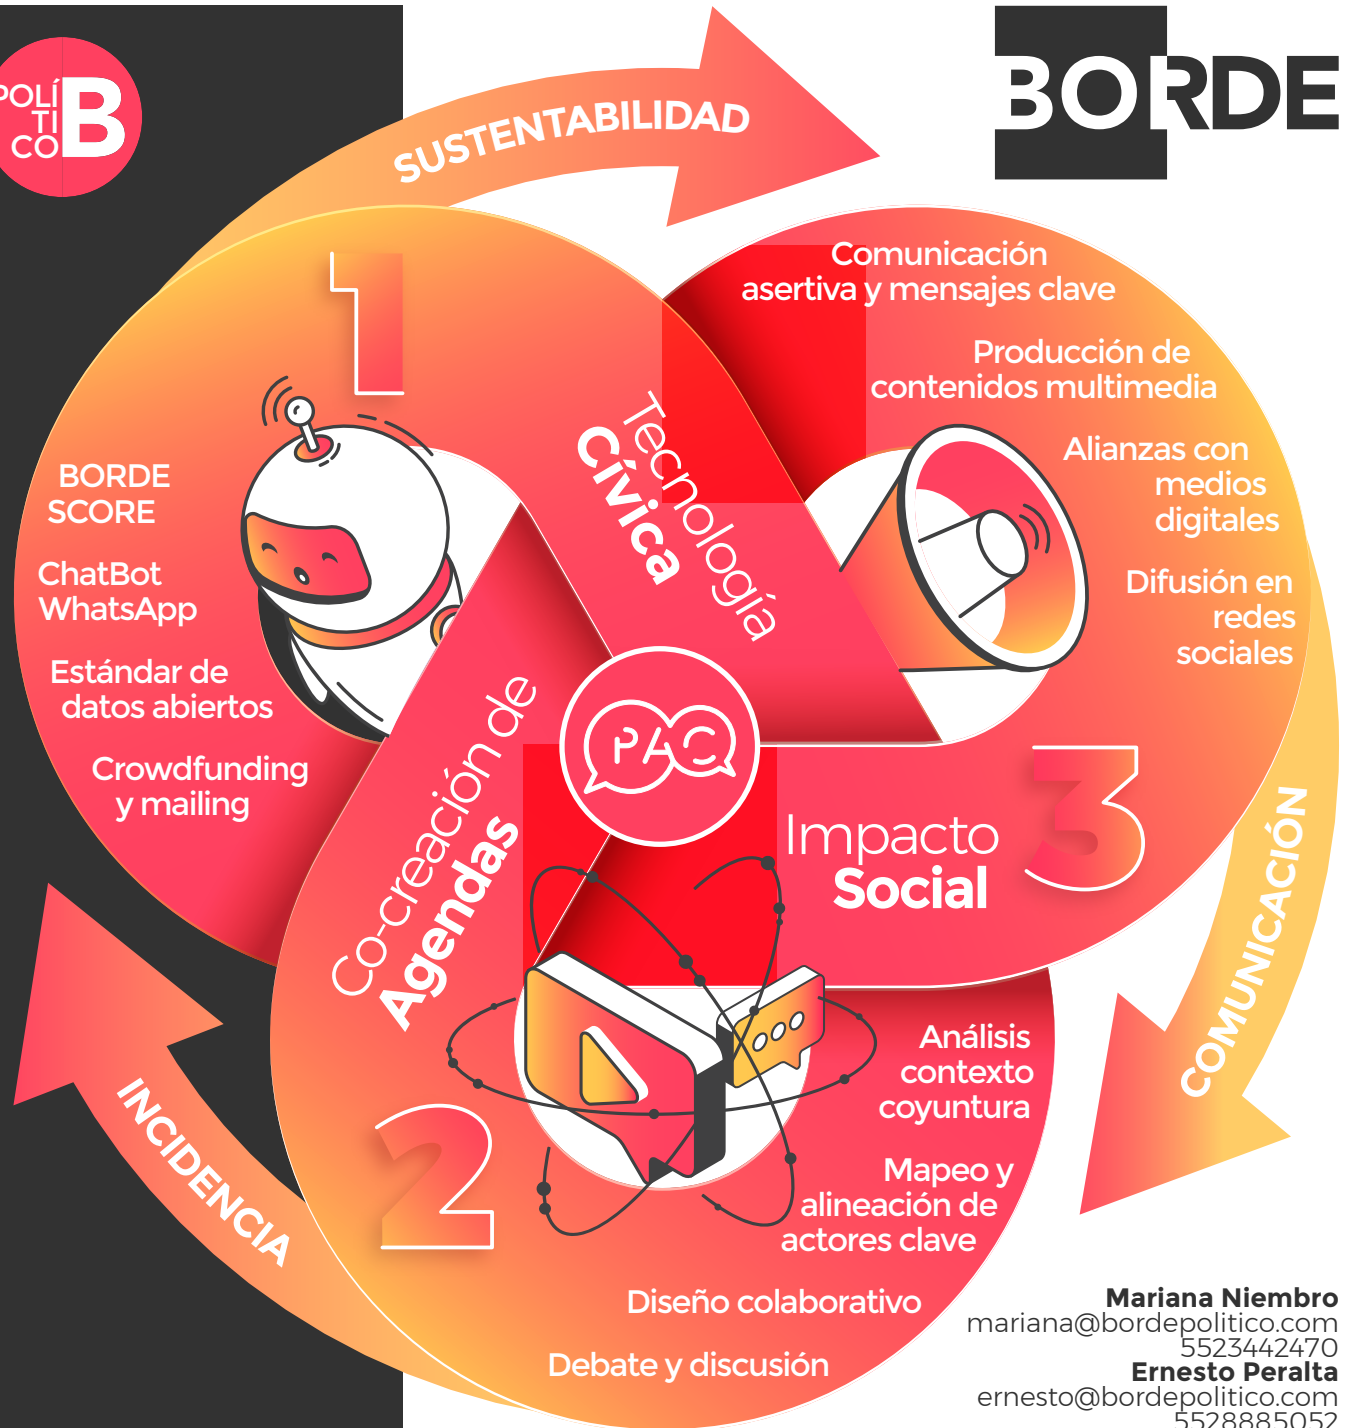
POLÍTICO B

BORDE

SUSTENTABILIDAD

1

Tecnología Cívica

BORDE SCORE

ChatBot WhatsApp

Estándar de datos abiertos

Crowdfunding y mailing

Comunicación asertiva y mensajes clave

Producción de contenidos multimedia

Alianzas con medios digitales

Difusión en redes sociales

PAC

Co-creación de Agendas

Impacto Social

3

COMUNICACIÓN

INCIDENCIA

2

Análisis contexto coyuntura

Mapeo y alineación de actores clave

Diseño colaborativo

Debate y discusión

Mariana Niembro
mariana@bordepolitico.com
5523442470
Ernesto Peralta
ernesto@bordepolitico.com
5528885052